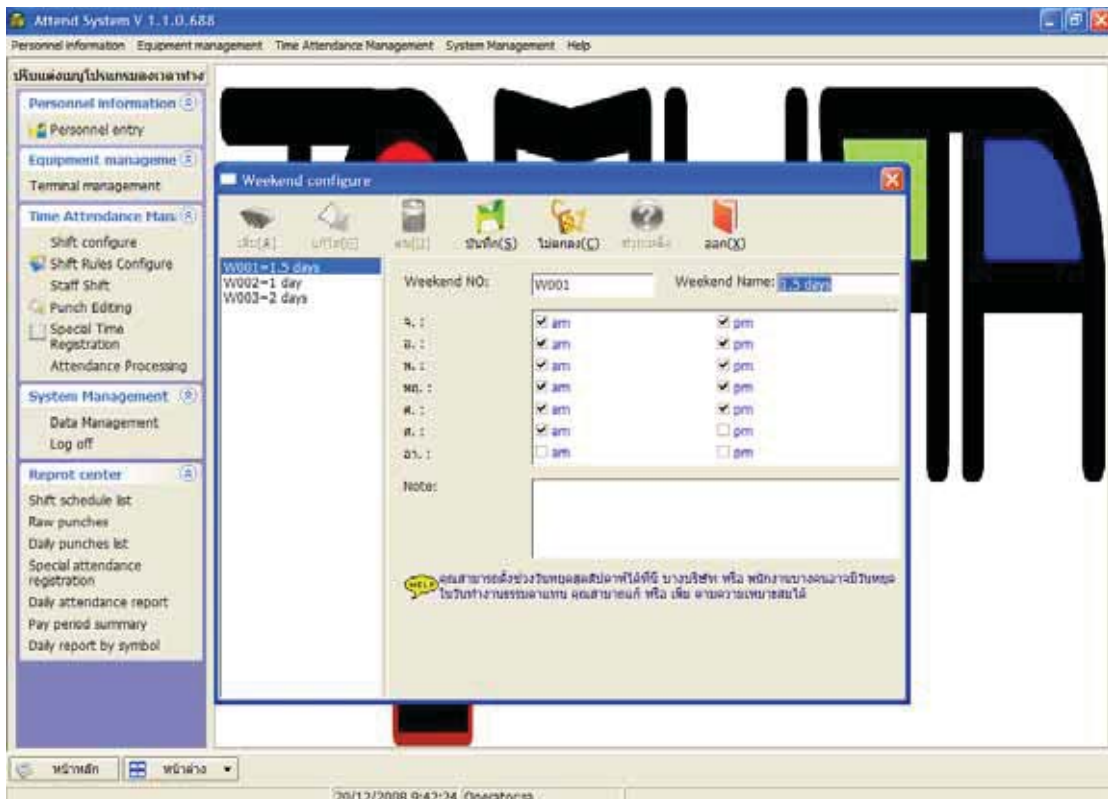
Attend System V 1.1.0.688

Personnel information Equipment management Time Attendance Management System Management Help

ปรับแต่งเมนูโปรแกรมลงเวลาทำงาน

Personnel information
Personnel entry

Equipment manageme
Terminal management

Time Attendance Man
Shift configure
Shift Rules Configure
Staff Shift
Punch Editing
Special Time Registration
Attendance Processing

System Management
Data Management
Log off

Reprot center
Shift schedule list
Raw punches
Daily punches list
Special attendance registration
Daily attendance report
Pay period summary
Daily report by symbol

Weekend configure

เพิ่ม(A) แก้ไข(E) ลบ(D) บันทึก(S) ไม่ตกลง(C) ช่วยเหลือ ออก(X)

W001=1.5 days
W002=1 day
W003=2 days

Weekend NO: W001
Weekend Name: 1.5 days

| | | |
|---|---|---|
| จ. : | am | pm |
| อ. : | am | pm |
| พ. : | am | pm |
| พฤ. : | am | pm |
| ศ. : | am | pm |
| ส. : | am | pm |
| อา. : | am | pm |

Note:

HELP คุณสามารถตั้งช่วงวันหยุดสุดสัปดาห์ได้ที่นี่ บางบริษัท หรือ พนักงานบางคนอาจมีวันหยุดในวันทำงานธรรมดาแทน คุณสามารถแก้ หรือ เพิ่ม ตามความเหมาะสมได้

หน้าหลัก หน้าต่าง

20/12/2008 9:42:24 Operator:ra